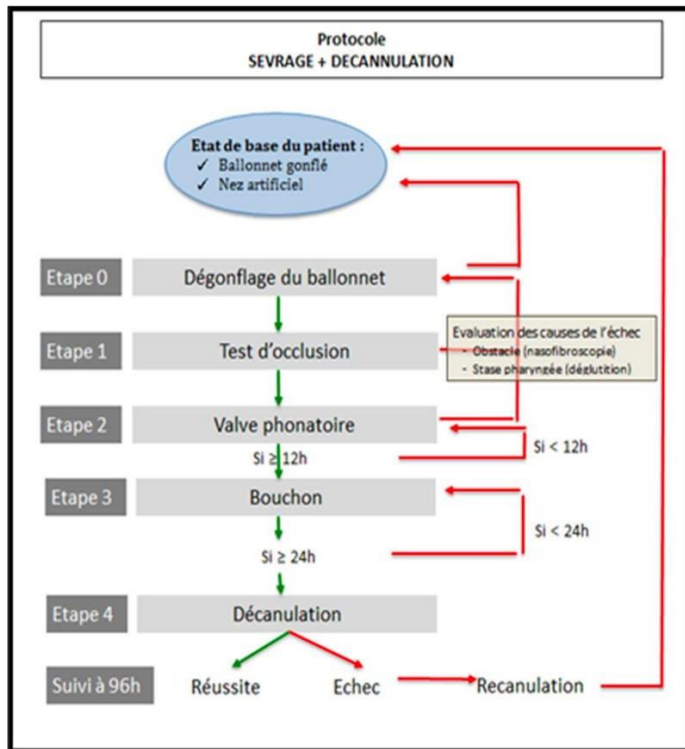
Protocole
SEVRAGE + DECANNULATION

Etat de base du patient :
✓ Ballonnet gonflé
✓ Nez artificiel

Etape 0 Dégonflage du ballonnet

Etape 1 Test d'occlusion

Evaluation des causes de l'échec
- Obstacle (nasofibroscopie)
- Stase pharyngée (déglutition)

Etape 2 Valve phonatoire

Si ≥ 12h

Si < 12h

Etape 3 Bouchon

Si ≥ 24h

Si < 24h

Etape 4 Décanulation

Suivi à 96h Réussite Echec Recanulation